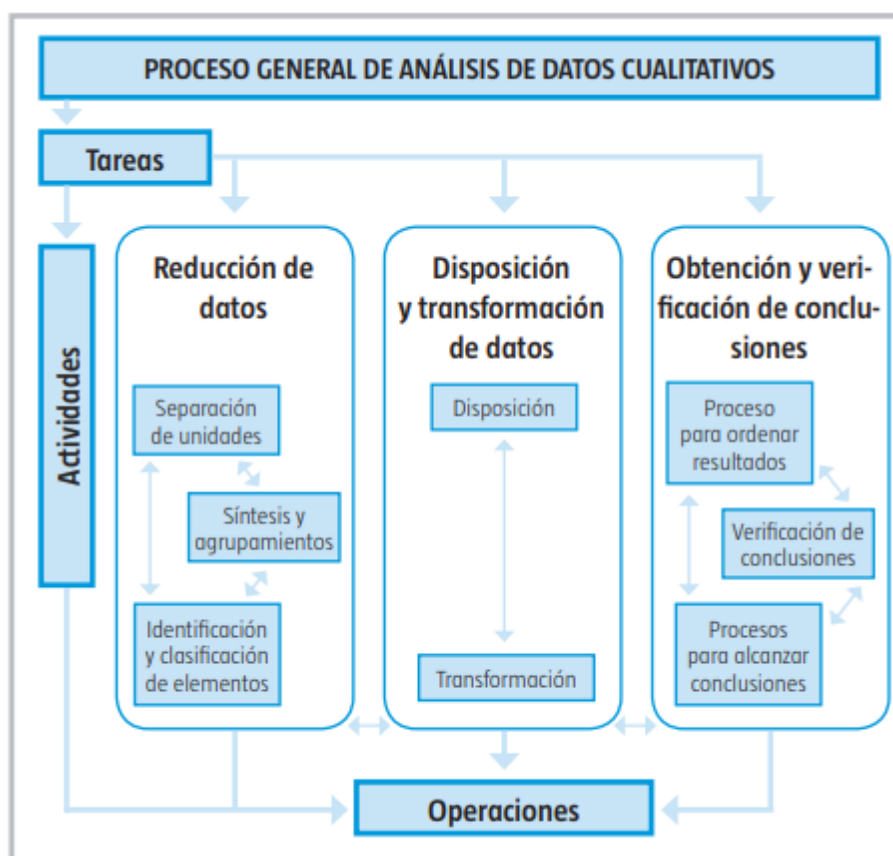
PROCESO GENERAL DE ANÁLISIS DE DATOS CUALITATIVOS

Tareas

Actividades

Reducción de datos

Separación de unidades

Síntesis y agrupamientos

Identificación y clasificación de elementos

Disposición y transformación de datos

Disposición

Transformación

Obtención y verificación de conclusiones

Proceso para ordenar resultados

Verificación de conclusiones

Procesos para alcanzar conclusiones

Operaciones